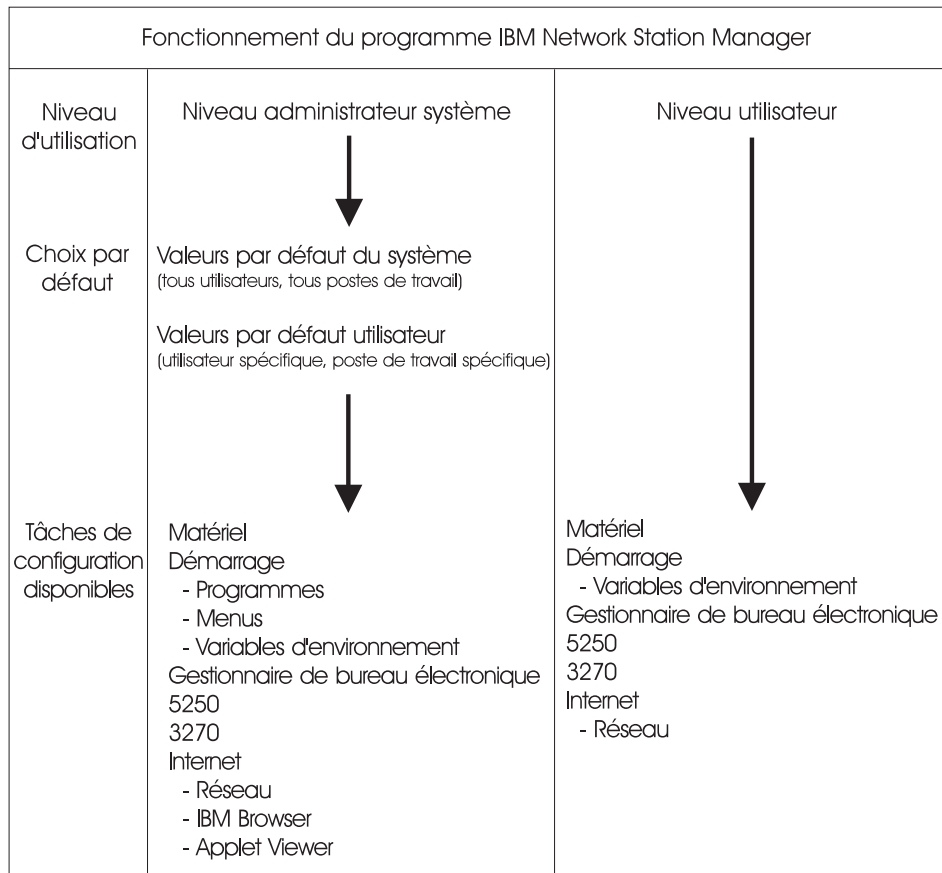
Fonctionnement du programme IBM Network Station Manager

| | | |
|---|---|---|
| Niveau d'utilisation | Niveau administrateur système | Niveau utilisateur |
| Choix par défaut | Valeurs par défaut du système (tous utilisateurs, tous postes de travail) Valeurs par défaut utilisateur (utilisateur spécifique, poste de travail spécifique) | |
| Tâches de configuration disponibles | Matériel Démarrage - Programmes - Menus - Variables d'environnement Gestionnaire de bureau électronique 5250 3270 Internet - Réseau - IBM Browser - Applet Viewer | Matériel Démarrage - Variables d'environnement Gestionnaire de bureau électronique 5250 3270 Internet - Réseau |